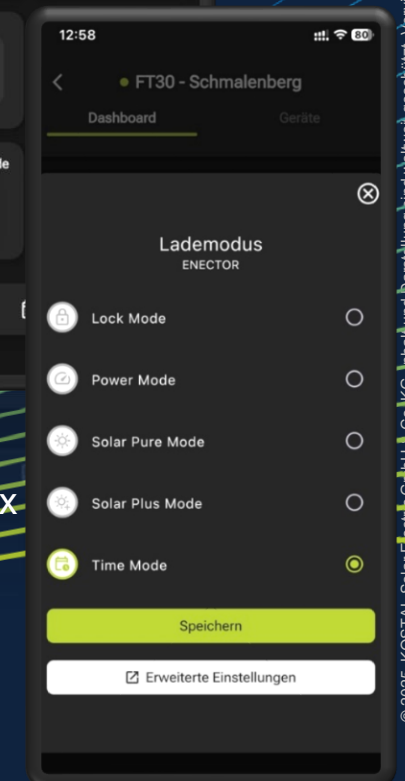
12:58

80

FT30 - Schmalenberg

Dashboard

Geräte

Lademodus

ENECTOR

Lock Mode

Power Mode

Solar Pure Mode

Solar Plus Mode

Time Mode

Speichern

Erweiterte Einstellungen

de

x

© 2025 KOSTAL Solar Electric GmbH, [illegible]